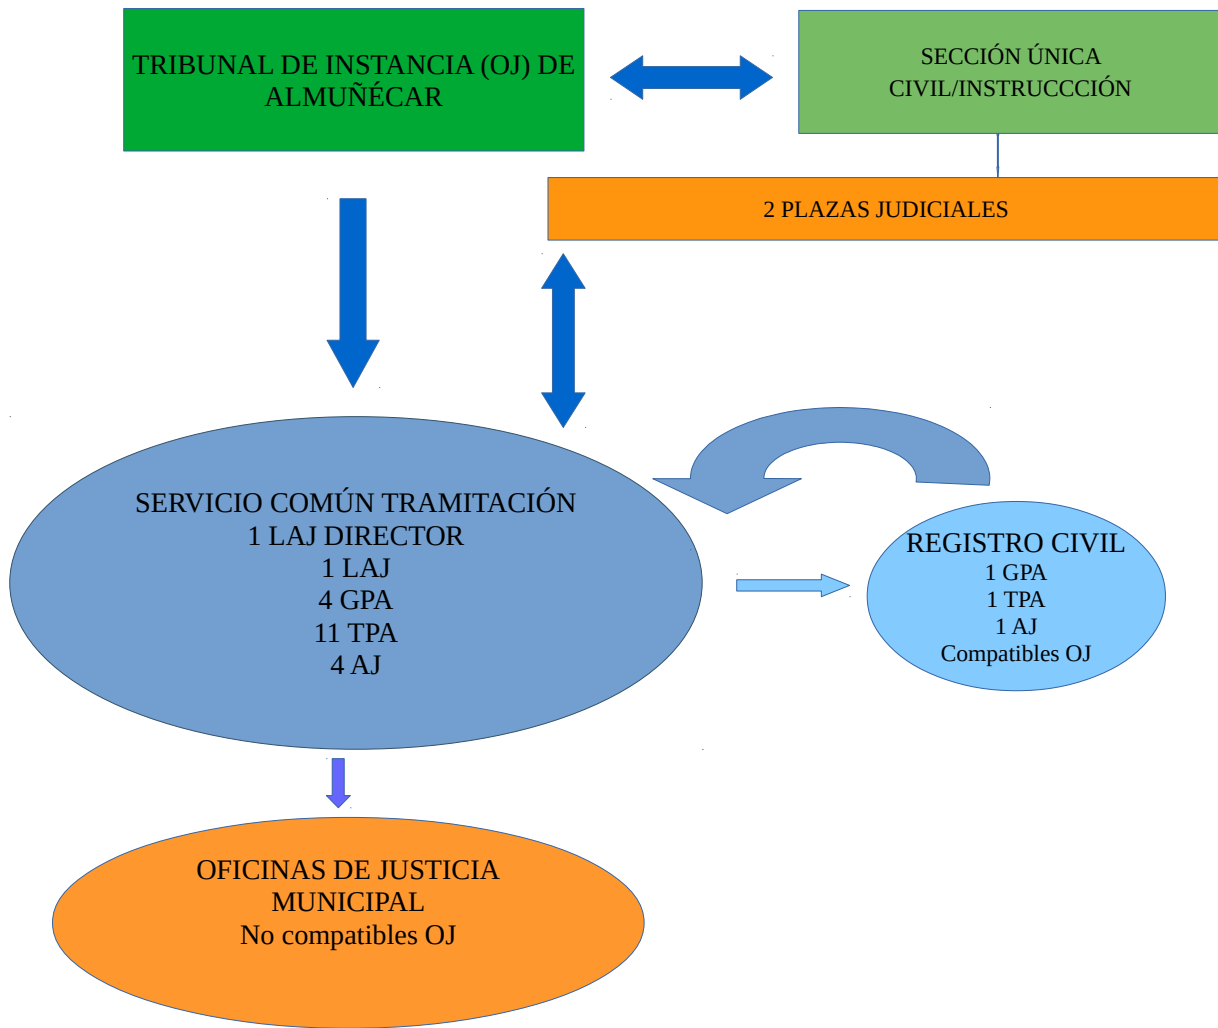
TRIBUNAL DE INSTANCIA (OJ) DE ALMUÑÉCAR

SECCIÓN ÚNICA
CIVIL/INSTRUCCCIÓN

2 PLAZAS JUDICIALES

SERVICIO COMÚN TRAMITACIÓN
1 LAJ DIRECTOR
1 LAJ
4 GPA
11 TPA
4 AJ

REGISTRO CIVIL
1 GPA
1 TPA
1 AJ
Compatibles OJ

OFICINAS DE JUSTICIA MUNICIPAL
No compatibles OJ